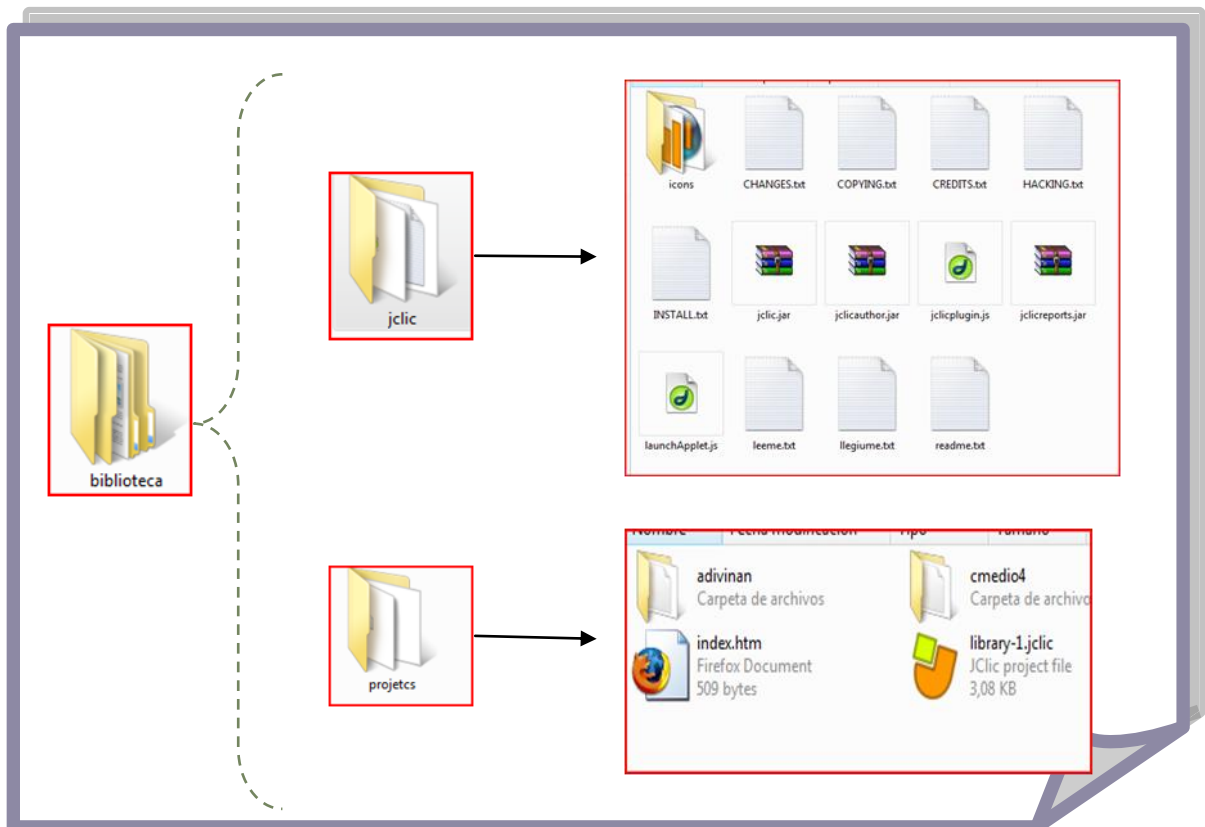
jclic

icons
CHANGES.txt
COPYING.txt
CREDITS.txt
HACKING.txt
INSTALL.txt
jclic.jar
jclicauthor.jar
jclicplugin.js
jclicreports.jar
launchApplet.js
leeme.txt
llegiume.txt
readme.txt

biblioteca

projetcs

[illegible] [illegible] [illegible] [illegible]
adivinan
Carpeta de archivos
cmedio4
Carpeta de archivo
index.htm
Firefox Document
509 bytes
library-1.jclic
JClic project file
3,08 KB